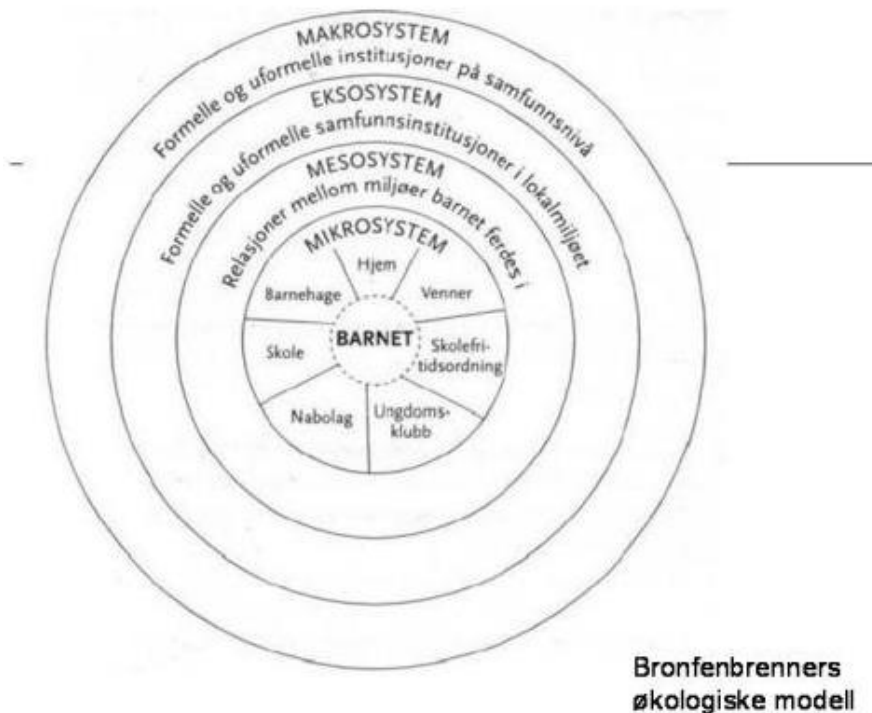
MAKROSYSTEM
Formelle og uformelle institusjoner på samfunnsnivå
EKSOSYSTEM
Formelle og uformelle samfunnsinstitusjoner i lokalmiljøet
MESOSYSTEM
Relasjoner mellom miljøer barnet ferdes i
MIKROSYSTEM
Hjem
Barnehage
Venner
Skole
BARNET
Skolefritidsordning
Nabolag
Ungdomsklubb

Bronfenbrenners økologiske modell